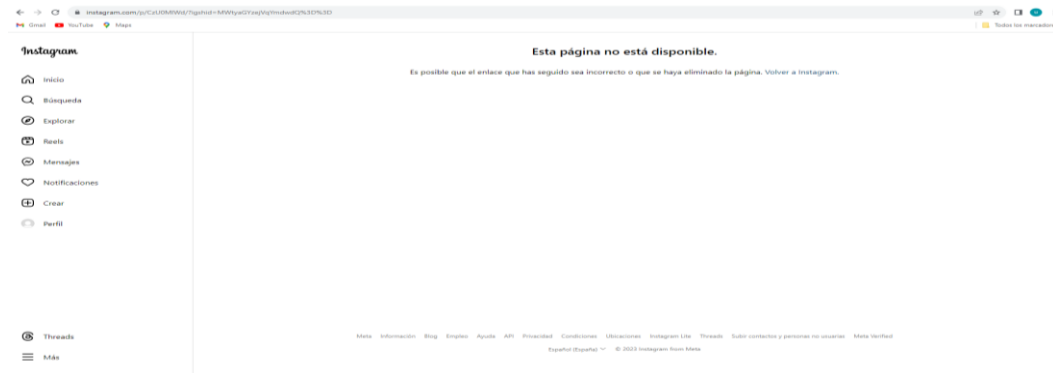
instagram.com/p/CzU0MWd/?igshid=MWtyaGYzajVqYmdvdQ%3D%3D

Gmail YouTube Maps

Todos los marcadores

Instagram

Inicio

Búsqueda

Explorar

Reels

Mensajes

Notificaciones

Crear

Perfil

Threads

Más

Esta página no está disponible.

Es posible que el enlace que has seguido sea incorrecto o que se haya eliminado la página. Volver a Instagram.

Meta Información Blog Empleo Ayuda API Privacidad Condiciones Ubicaciones Instagram Lite Threads Subir contactos y personas no usuarias Meta Verified

Español (España) © 2023 Instagram from Meta